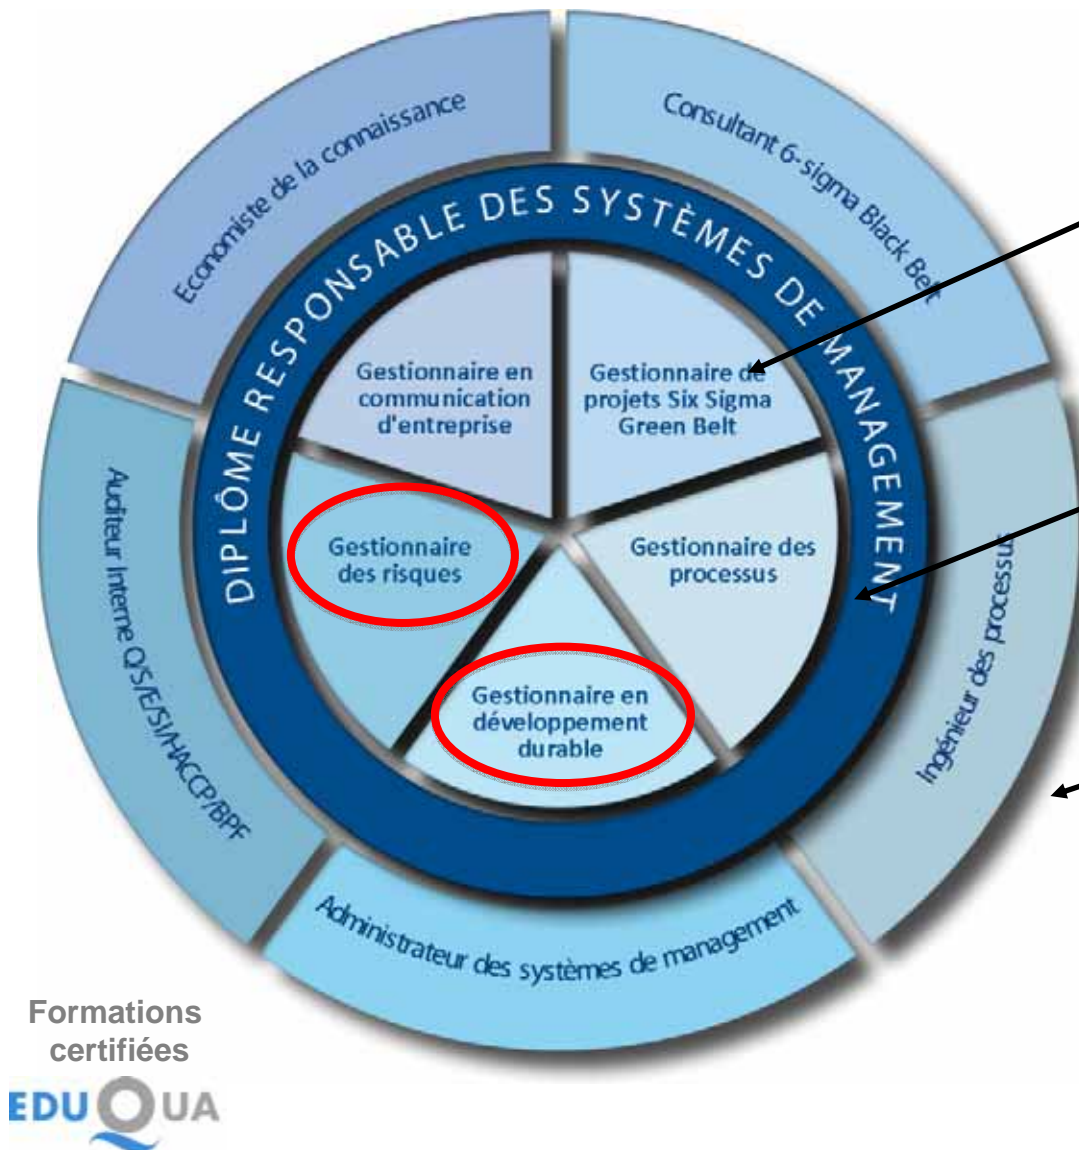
Economiste de la connaissance

Consultant 6-sigma Black Belt

DIPLÔME RESPONSABLE DES SYSTÈMES DE MANAGEMENT

Gestionnaire en communication d'entreprise

Gestionnaire de projets Six Sigma Green Belt

Gestionnaire des risques

Gestionnaire des processus

Gestionnaire en développement durable

Auditeur Interne Q/S/E/SI/HACCP/BPF

Ingénieur des processus

Administrateur des systèmes de management

Formations certifiées

EDUQUA